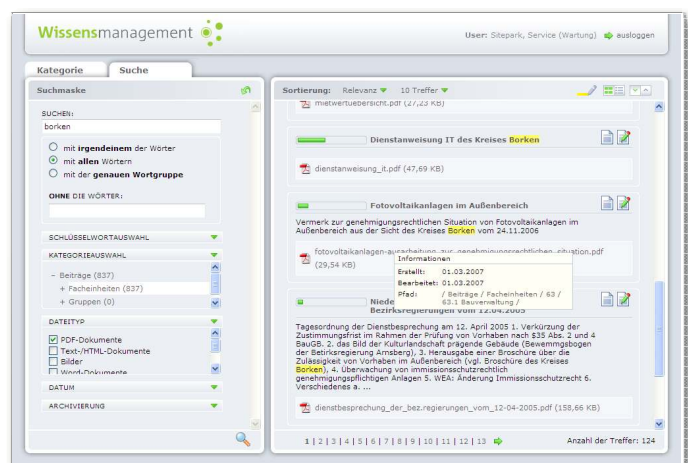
Wissensmanagement

User: Sitepark, Service (Wartung) ausloggen

Kategorie Suche

Suchmaske

SUCHEN:
borken

mit irgendeinem der Wörter
mit allen Wörtern
mit der genauen Wortgruppe

OHNE DIE WÖRTER:

SCHLÜSSELWORTAUSWAHL

KATEGORIEAUSWAHL

– Beiträge (837)
+ Facheinheiten (837)
+ Gruppen (0)

DATEITYP

PDF-Dokumente
Text-/HTML-Dokumente
Bilder
Word-Dokumente

DATUM

ARCHIVIERUNG

Sortierung: Relevanz 10 Treffer

mietwertuebersicht.pdf (27,23 KB)

Dienstanweisung IT des Kreises Borken

dienstanweisung_it.pdf (47,69 KB)

Fotovoltaikanlagen im Außenbereich

Vermerk zur genehmigungsrechtlichen Situation von Fotovoltaikanlagen im Außenbereich aus der Sicht des Kreises Borken vom 24.11.2006

fotovoltaikanlagen-ausarbeitung_zur_genehmigungsrechtlichen_situation.pdf (29,54 KB)

Informationen
Erstellt: 01.03.2007
Bearbeitet: 01.03.2007
Pfad: / Beiträge / Facheinheiten / 63 / 63.1 Bauverwaltung /

Niede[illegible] Bezirksregierung vom 12.04.2005

Tagesordnung der Dienstbesprechung am 12. April 2005 1. Verkürzung der Zustimmungsfrist im Rahmen der Prüfung von Vorhaben nach §35 Abs. 2 und 4 BauGB. 2. das Bild der Kulturlandschaft prägende Gebäude (Bewemmgsbogen der Betirksregierung Arnsberg), 3. Herausgabe einer Broschüre über die Zulässigkeit von Vorhaben im Außenbereich (vgl. Broschüre des Kreises Borken), 4. Überwachung von immissionsschutzrechtlich genehmigungspflichtigen Anlagen 5. WEA: Änderung Immissionsschutzrecht 6. Verschiedenes a. ...

dienstbesprechung_der_bez.regierungen_vom_12-04-2005.pdf (158,66 KB)

1 | 2 | 3 | 4 | 5 | 6 | 7 | 8 | 9 | 10 | 11 | 12 | 13

Anzahl der Treffer: 124